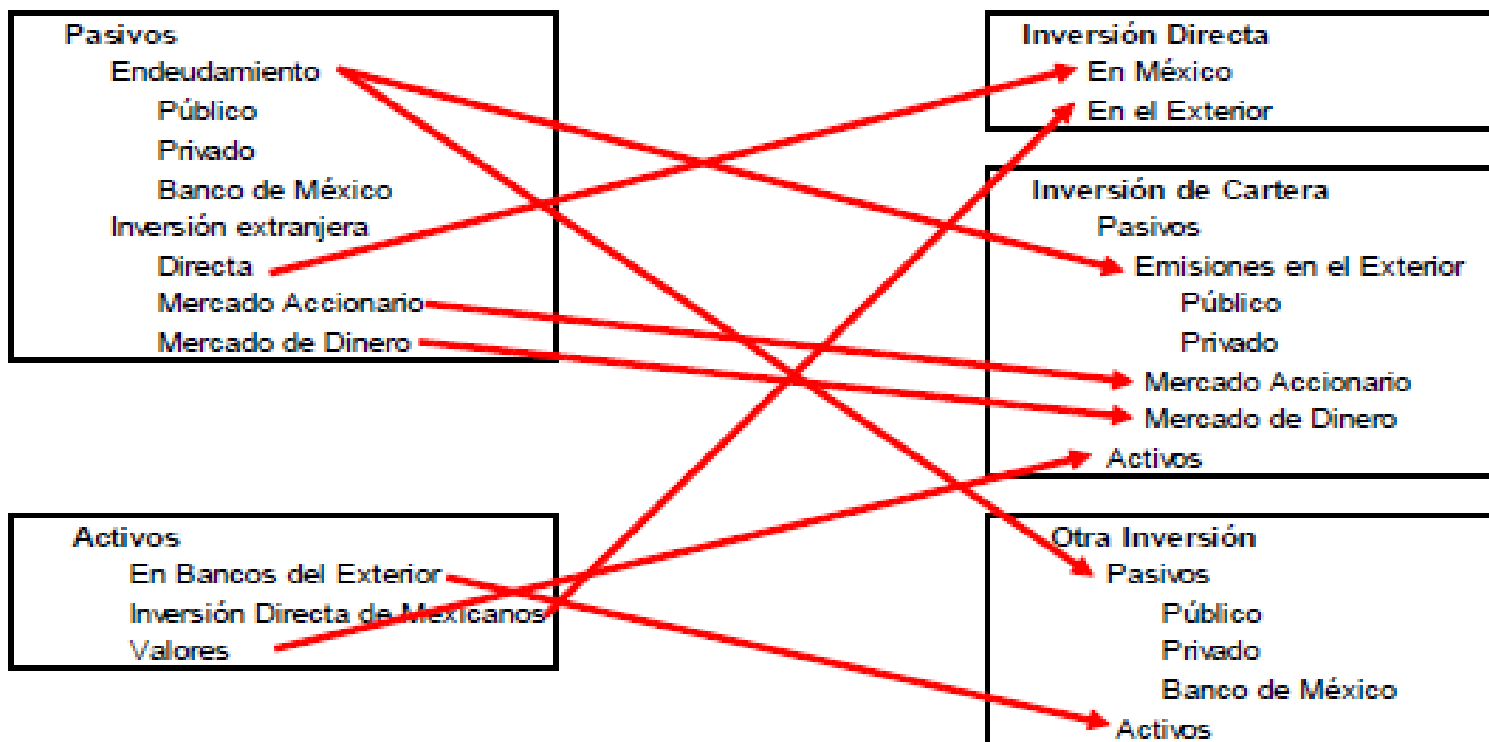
Pasivos
Endeudamiento
Público
Privado
Banco de México
Inversión extranjera
Directa
Mercado Accionario
Mercado de Dinero

Activos
En Bancos del Exterior
Inversión Directa de Mexicanos
Valores

Inversión Directa
En México
En el Exterior

Inversión de Cartera
Pasivos
Emisiones en el Exterior
Público
Privado
Mercado Accionario
Mercado de Dinero
Activos

Otra Inversión
Pasivos
Público
Privado
Banco de México
Activos